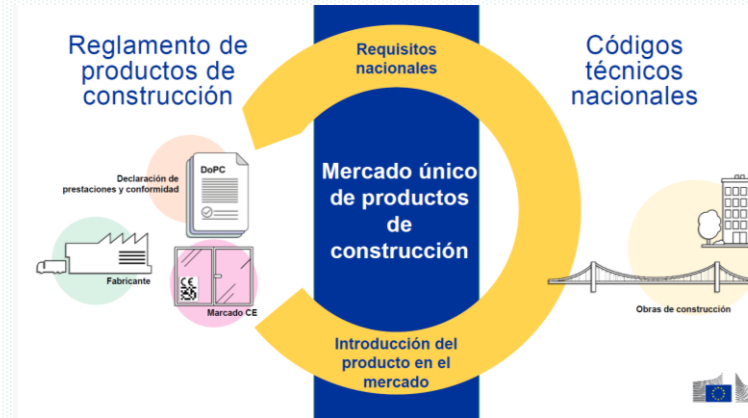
Reglamento de productos de construcción

Requisitos nacionales

Códigos técnicos nacionales

Declaración de prestaciones y conformidad

DoPC

Mercado único de productos de construcción

Fabricante

CE

Marcado CE

Obras de construcción

Introducción del producto en el mercado